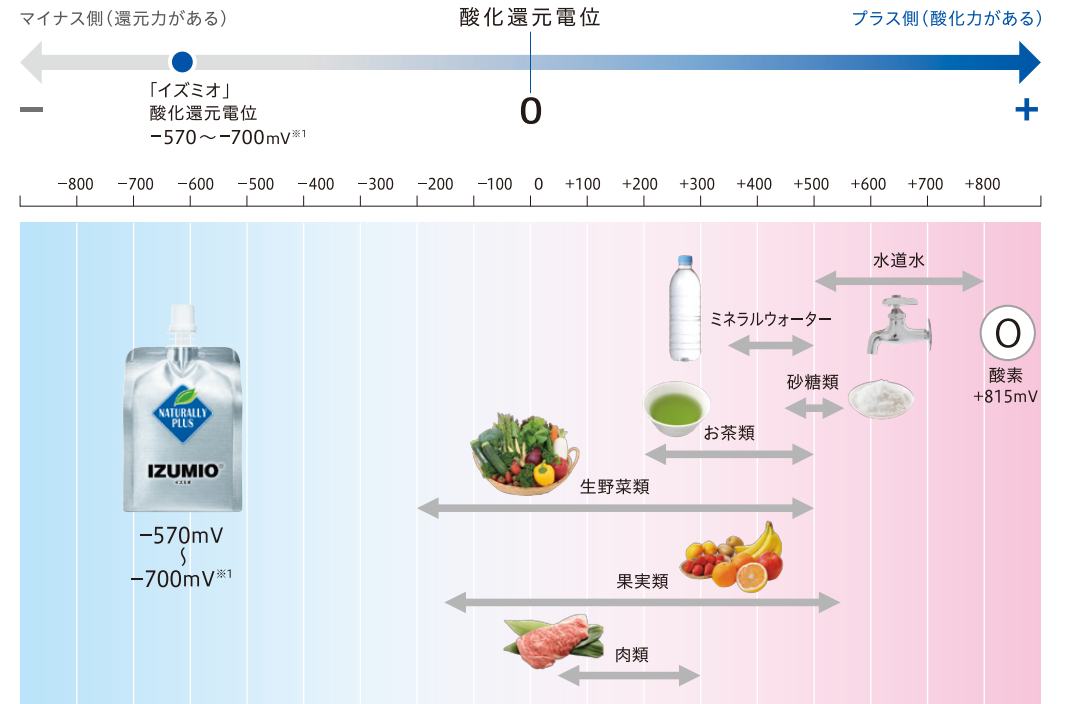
マイナス側（還元力がある）

酸化還元電位

プラス側（酸化力がある）

「イズミオ」
酸化還元電位
−570〜−700mV※1

−

0

+

−800 −700 −600 −500 −400 −300 −200 −100 0 +100 +200 +300 +400 +500 +600 +700 +800

水道水

ミネラルウォーター

O

酸素
+815mV

砂糖類

お茶類

生野菜類

NATURALLY PLUS

IZUMIO

−570mV
〜
−700mV※1

果実類

肉類